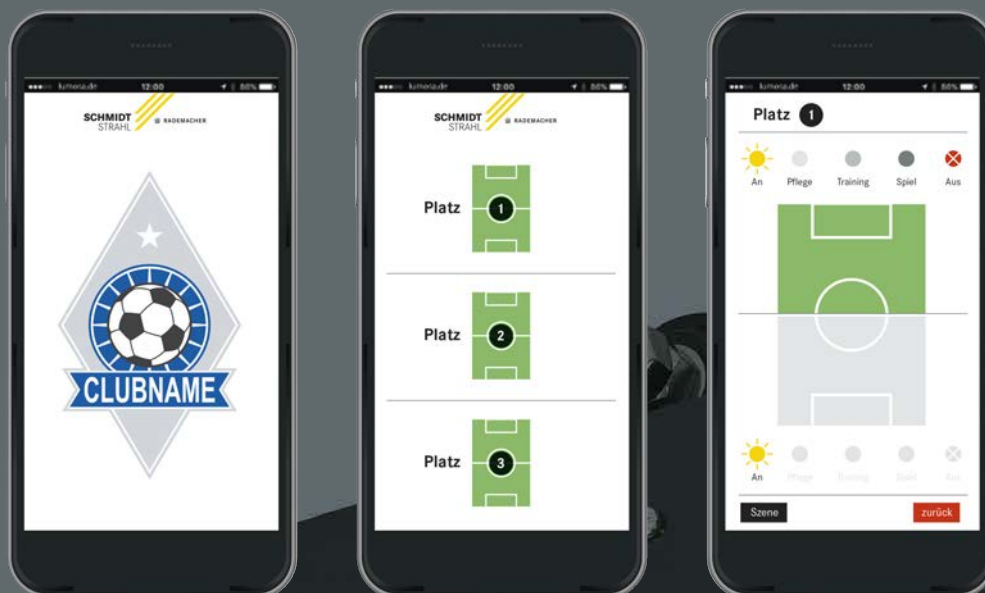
kumera.de 12:00 80%

SCHMIDT STRAHL RADEMACHER

CLUBNAME

kumera.de 12:00 80%

SCHMIDT STRAHL RADEMACHER

Platz 1

Platz 2

Platz 3

kumera.de 12:00 80%

Platz 1

An Pflege Training Spiel Aus

An Pflege Training Spiel Aus

Szene zurück